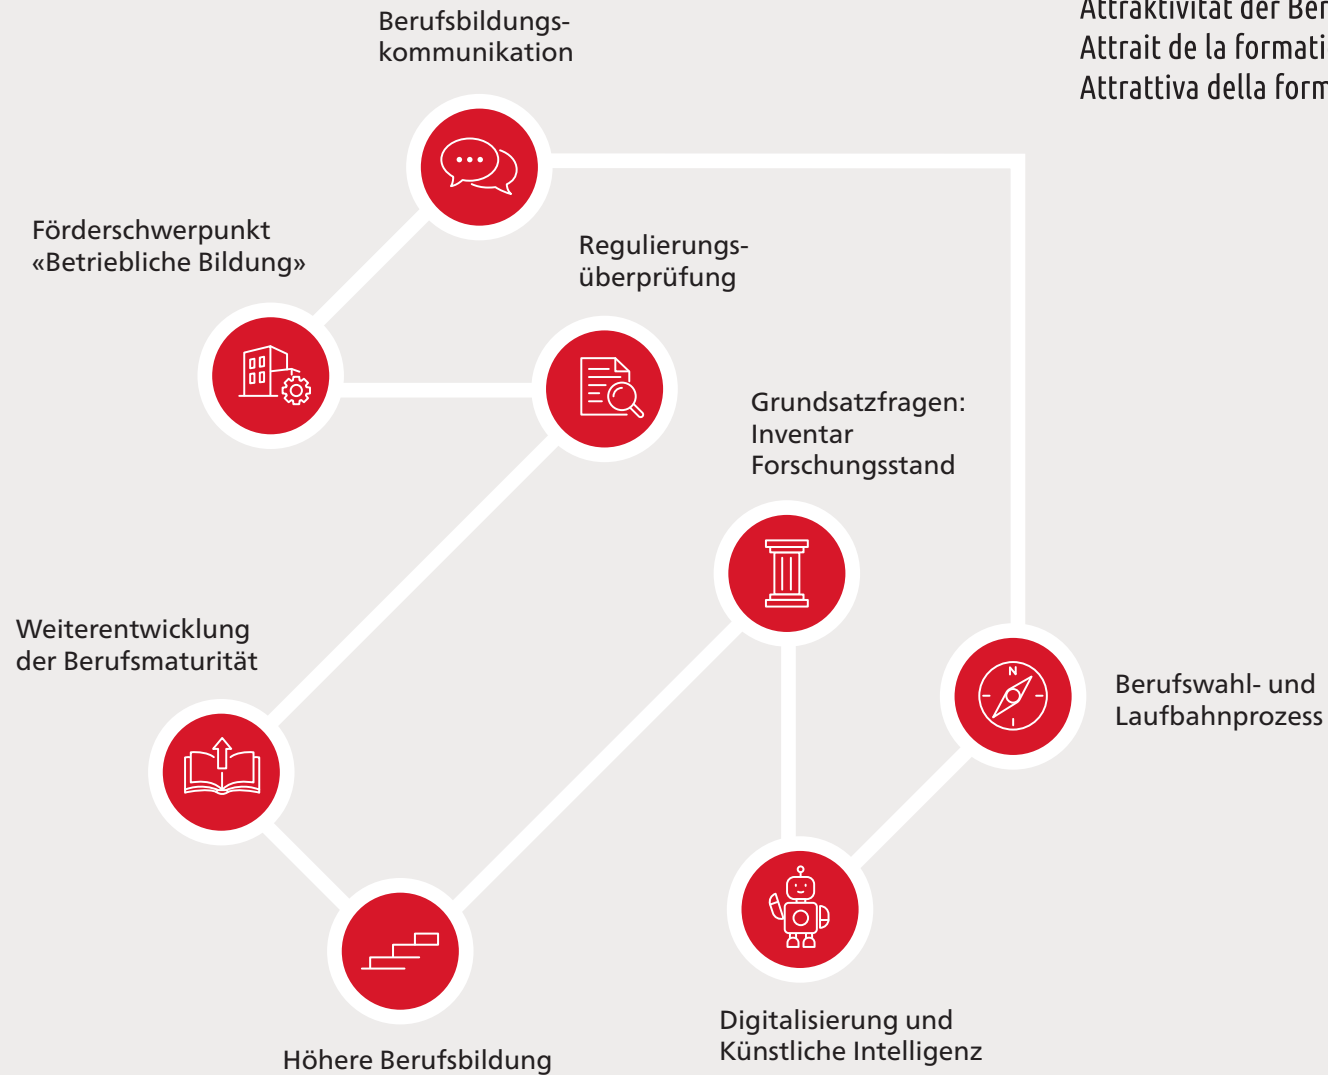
Attraktivität der Ber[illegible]
Attrait de la formati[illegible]
Attrattiva della form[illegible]

Berufsbildungskommunikation

Förderschwerpunkt «Betriebliche Bildung»

Regulierungsüberprüfung

Grundsatzfragen: Inventar Forschungsstand

Weiterentwicklung der Berufsmaturität

Berufswahl- und Laufbahnprozess

Höhere Berufsbildung

Digitalisierung und Künstliche Intelligenz